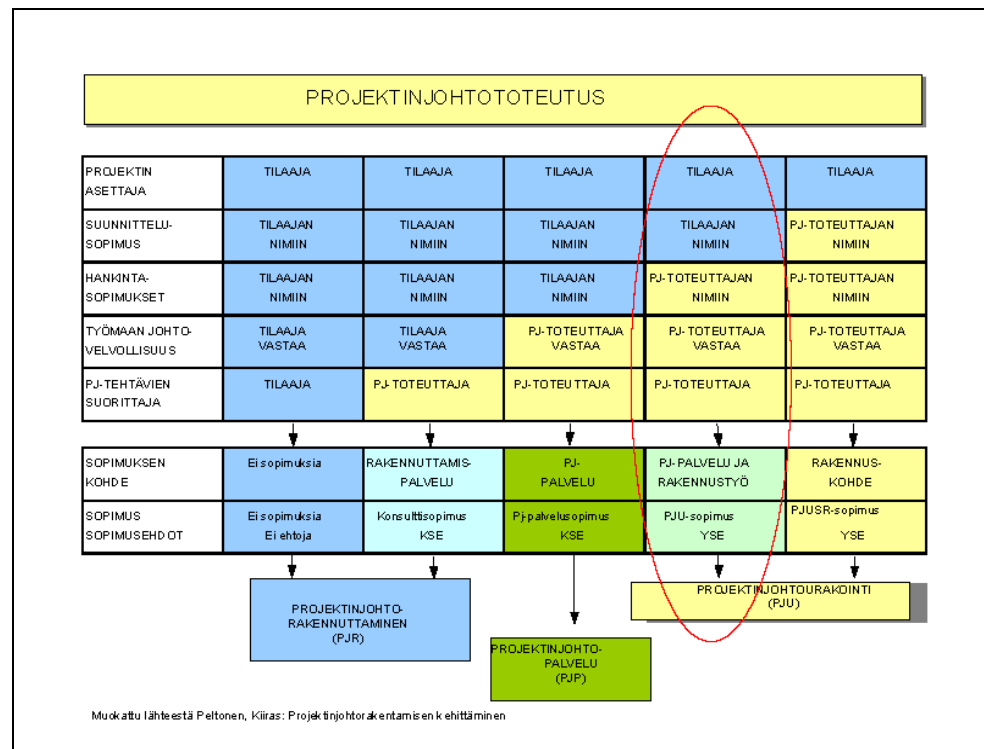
PROJEKTINJOHTOTOTEUTUS

| PROJEKTIN ASETTAJA | TILAAJA | TILAAJA | TILAAJA | TILAAJA | TILAAJA |
|---|---|---|---|---|---|
| SUUNNITTELU-SOPIMUS | TILAAJAN NIMIIN | TILAAJAN NIMIIN | TILAAJAN NIMIIN | TILAAJAN NIMIIN | PJ-TOTEUTTAJAN NIMIIN |
| HANKINTA-SOPIMUKSET | TILAAJAN NIMIIN | TILAAJAN NIMIIN | TILAAJAN NIMIIN | PJ-TOTEUTTAJAN NIMIIN | PJ-TOTEUTTAJAN NIMIIN |
| TYÖMAAN JOHTO-VELVOLLISUUS | TILAAJA VASTAA | TILAAJA VASTAA | PJ-TOTEUTTAJA VASTAA | PJ-TOTEUTTAJA VASTAA | PJ-TOTEUTTAJA VASTAA |
| PJ-TEHTÄVIEN SUORITTAJA | TILAAJA | PJ-TOTEUTTAJA | PJ-TOTEUTTAJA | PJ-TOTEUTTAJA | PJ-TOTEUTTAJA |

| SOPIMUKSEN KOHDE | Ei sopimuksia | RAKENNUTTAMIS-PALVELU | PJ-PALVELU | PJ-PALVELU JA RAKENNUSTYÖ | RAKENNUS-KOHDE |
|---|---|---|---|---|---|
| SOPIMUS SOPIMUSEHDOT | Ei sopimuksia Ei ehtoja | Konsulttisopimus KSE | Pj-palvelusopimus KSE | PJU-sopimus YSE | PJUSR-sopimus YSE |

PROJEKTINJOHTO-RAKENNUTTAMINEN (PJR)

PROJEKTINJOHTO-PALVELU (PJP)

PROJEKTINJOHTOURAKOINTI (PJU)

Muokattu lähteestä Peltonen, Kiiras: Projektinjohtorakentamisen kehittäminen